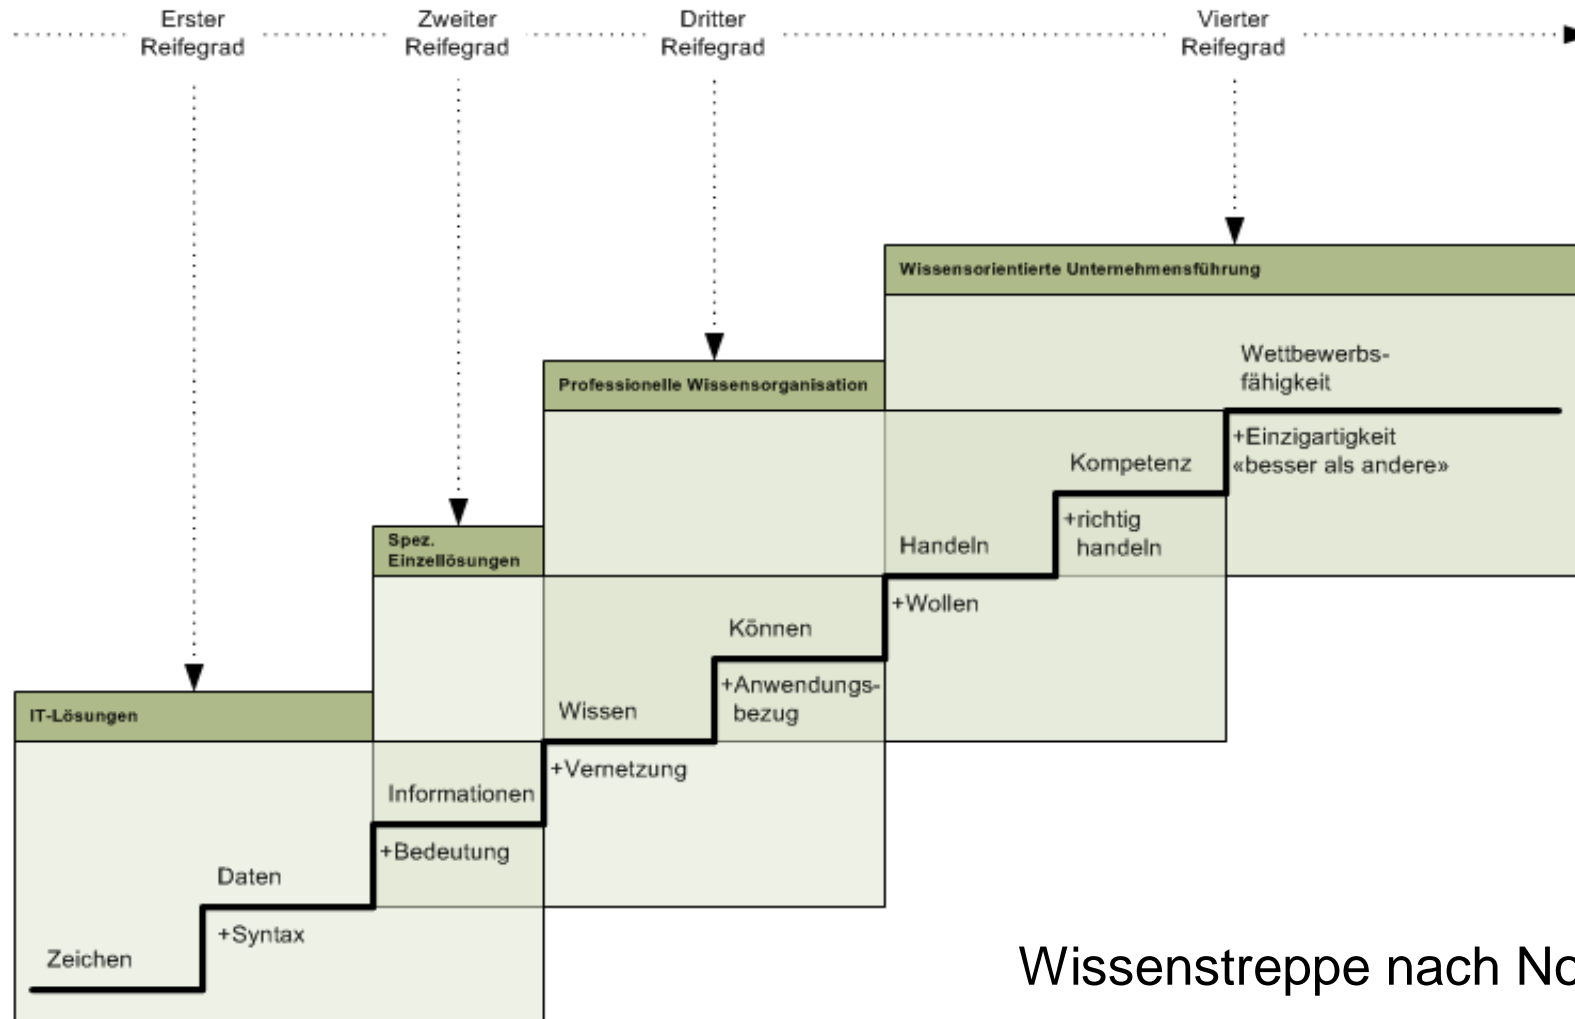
Erster Reifegrad

Zweiter Reifegrad

Dritter Reifegrad

Vierter Reifegrad

Wissensorientierte Unternehmensführung

Wettbewerbsfähigkeit

Professionelle Wissensorganisation

+Einzigartigkeit «besser als andere»

Kompetenz

+richtig handeln

Handeln

Spez. Einzellösungen

+Wollen

Können

+Anwendungsbezug

Wissen

IT-Lösungen

+Vernetzung

Informationen

+Bedeutung

Daten

+Syntax

Zeichen

Wissenstreppe nach No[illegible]